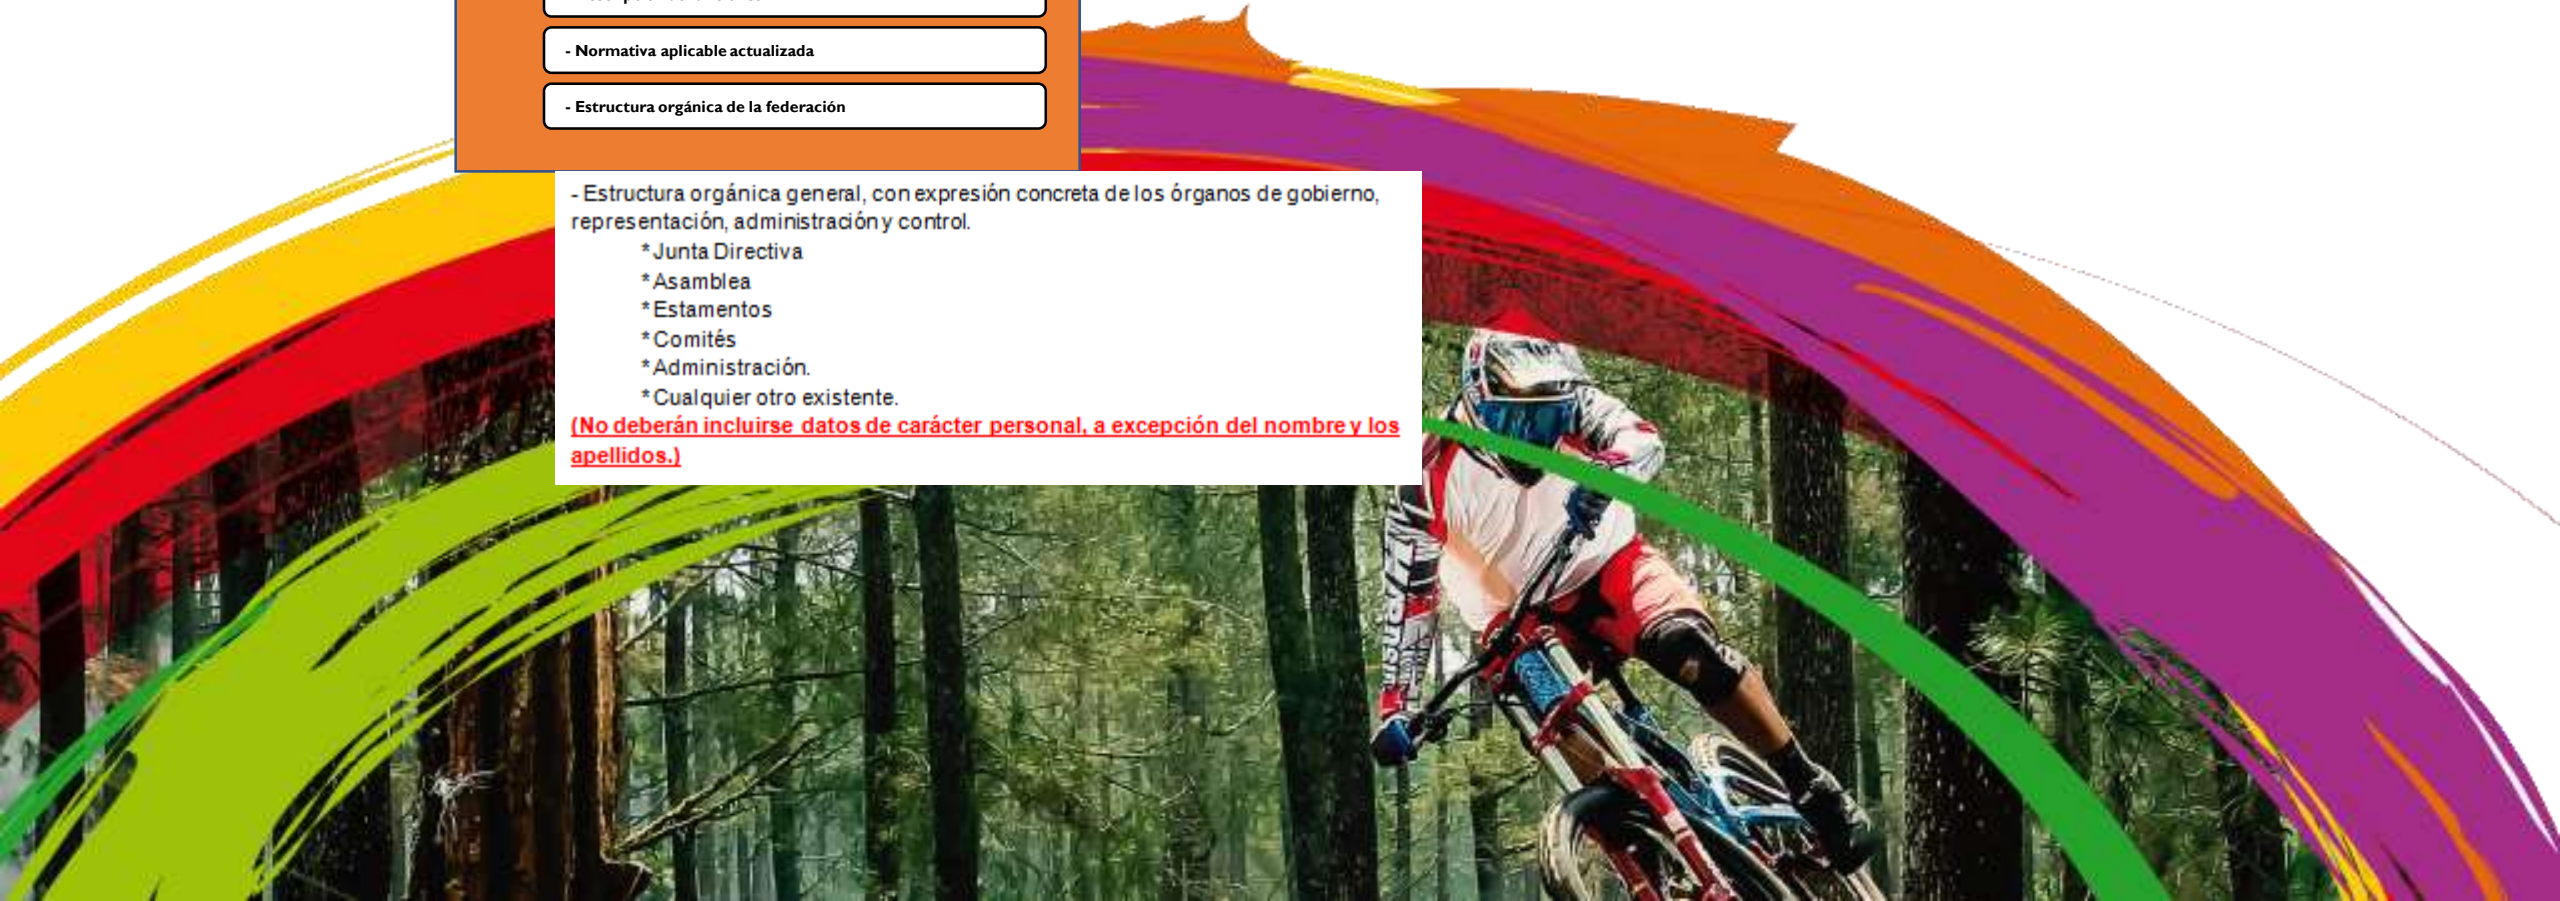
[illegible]

- Normativa aplicable actualizada

- Estructura orgánica de la federación

- Estructura orgánica general, con expresión concreta de los órganos de gobierno, representación, administración y control.

*Junta Directiva
*Asamblea
*Estamentos
*Comités
*Administración.
*Cualquier otro existente.

(No deberán incluirse datos de carácter personal, a excepción del nombre y los apellidos.)